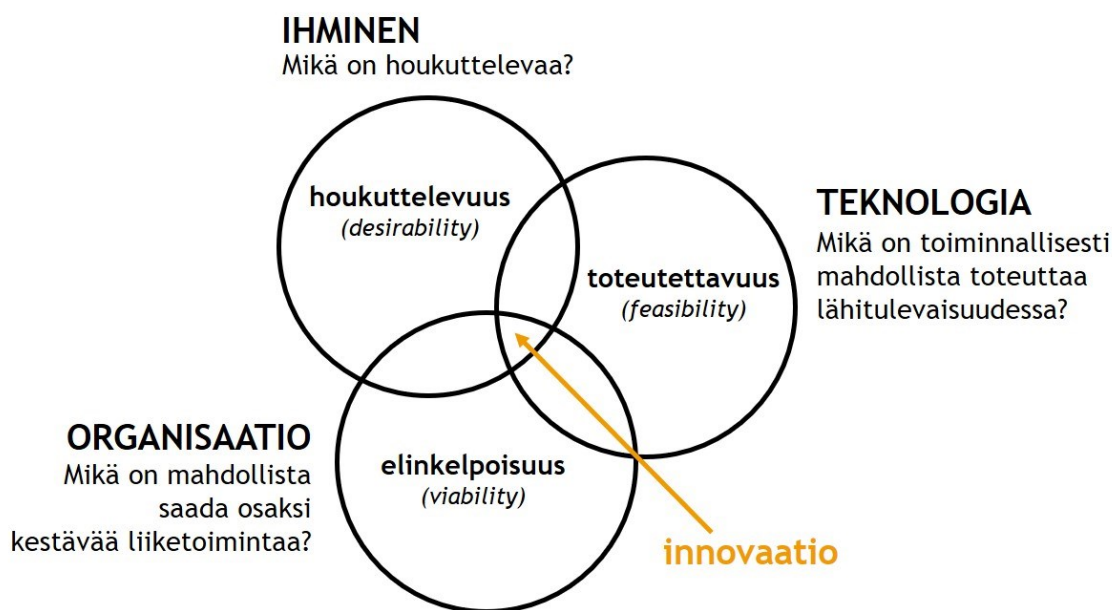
IHMINEN
Mikä on houkuttelevaa?

houkuttelevuus
(desirability)

TEKNOLOGIA
Mikä on toiminnallisesti mahdollista toteuttaa lähitulevaisuudessa?

toteutettavuus
(feasibility)

ORGANISAATIO
Mikä on mahdollista saada osaksi kestävää liiketoimintaa?

elinkelpoisuus
(viability)

innovaatio